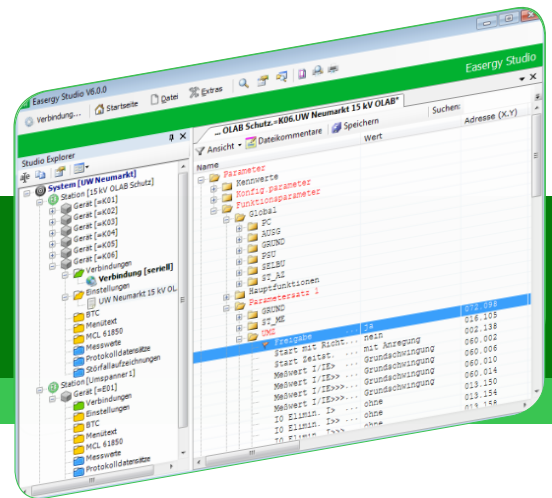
Easergy Studio V6.0.0
Easergy Studio
Verbindung... Startseite Datei Extras
Studio Explorer
System [UW Neumarkt]
Station [15 kV OLAB Schutz]
Gerät [=K01]
Gerät [=K02]
Gerät [=K03]
Gerät [=K04]
Gerät [=K05]
Gerät [=K06]
Verbindungen
Verbindung [seriell]
Einstellungen
UW Neumarkt 15 kV OL
BTC
Menütext
MCL 61850
Messwerte
Protokolldateisätze
Störfallaufzeichnungen
Station [Umspanner1]
Gerät [=E01]
Verbindungen
Einstellungen
BTC
Menütext
MCL 61850
Messwerte
Protokolldateisätze
... OLAB Schutz.=K06.UW Neumarkt 15 kV OLAB*
Suchen:
Ansicht Dateikommentare Speichern
Name
Wert
Adresse (X.Y)
Parameter
Kennwerte
Konfig.parameter
Funktionsparameter
Global
PC
AUSG
GSUND
PSU
SELBU
ST_AZ
Hauptfunktionen
Parametersatz 1
GSUND
ST_ME
UMZ
Freigabe
ja
072.098
Start mit Richt...
nein
016.105
Start Zeitst.
mit Anregung
002.138
Meßwert I/IE>
Grundschwingung
060.002
Meßwert I/IE>>
Grundschwingung
060.006
Meßwert I/IE>>>
Grundschwingung
060.010
Meßwert I/IE>>>
Grundschwingung
060.014
IO Elimin. I>
ohne
013.150
IO Elimin. I>>
ohne
013.154
IO Elimin. I>>>
ohne
013.158